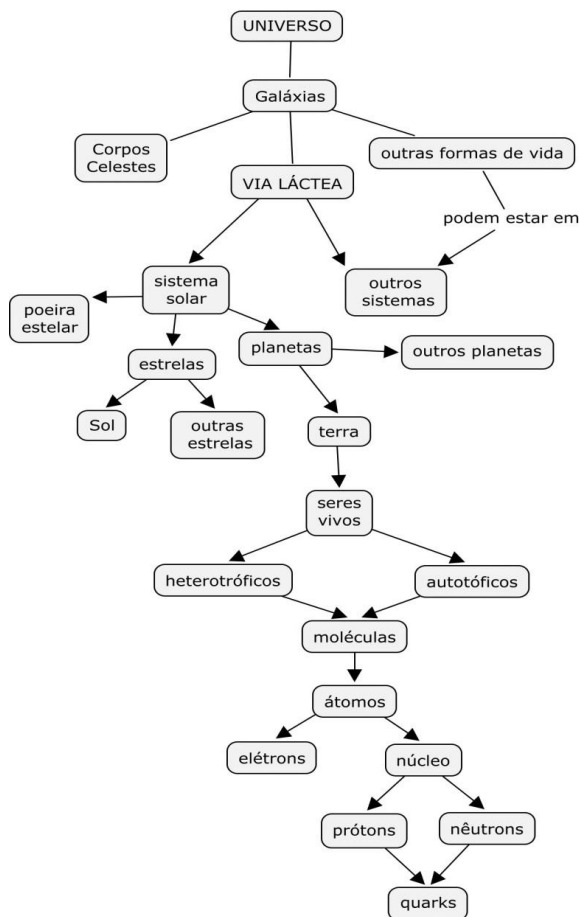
UNIVERSO

Galáxias

Corpos Celestes

outras formas de vida

VIA LÁCTEA

podem estar em

sistema solar

outros sistemas

poeira estelar

estrelas

planetas

outros planetas

Sol

outras estrelas

terra

seres vivos

heterotróficos

autotóficos

moléculas

átomos

elétrons

núcleo

prótons

nêutrons

quarks